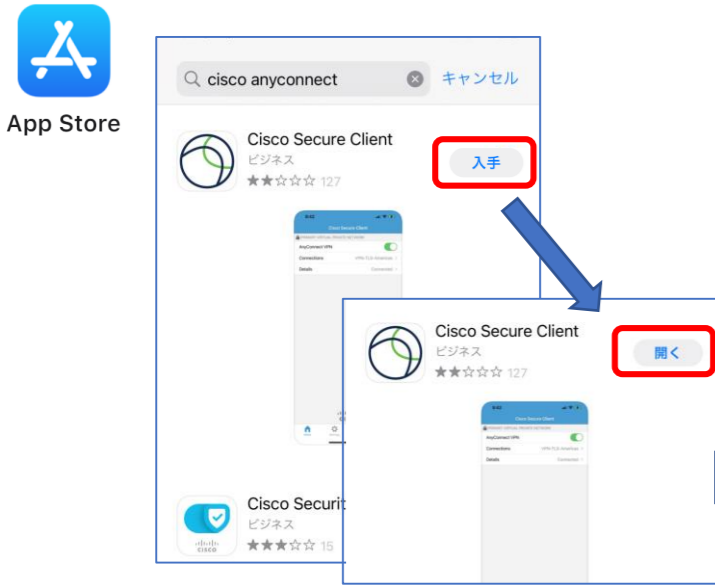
App Store

cisco anyconnect
キャンセル

Cisco Secure Client
ビジネス
★★☆☆☆ 127
入手

Cisco Secure Client
AnyConnect VPN
Connections
Details

Cisco Securit
ビジネス
★★★☆☆ 15

Cisco Secure Client
ビジネス
★★☆☆☆ 127
開く

Cisco Secure Client
AnyConnect VPN
Connections
Details